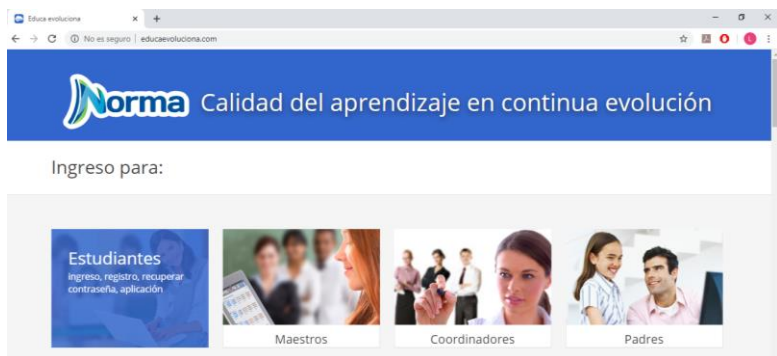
Educa evoluciona × +

No es seguro | educaevoluciona.com

Norma Calidad del aprendizaje en continua evolución

Ingreso para:

Estudiantes
ingreso, registro, recuperar contraseña, aplicación

Maestros

Coordinadores

Padres